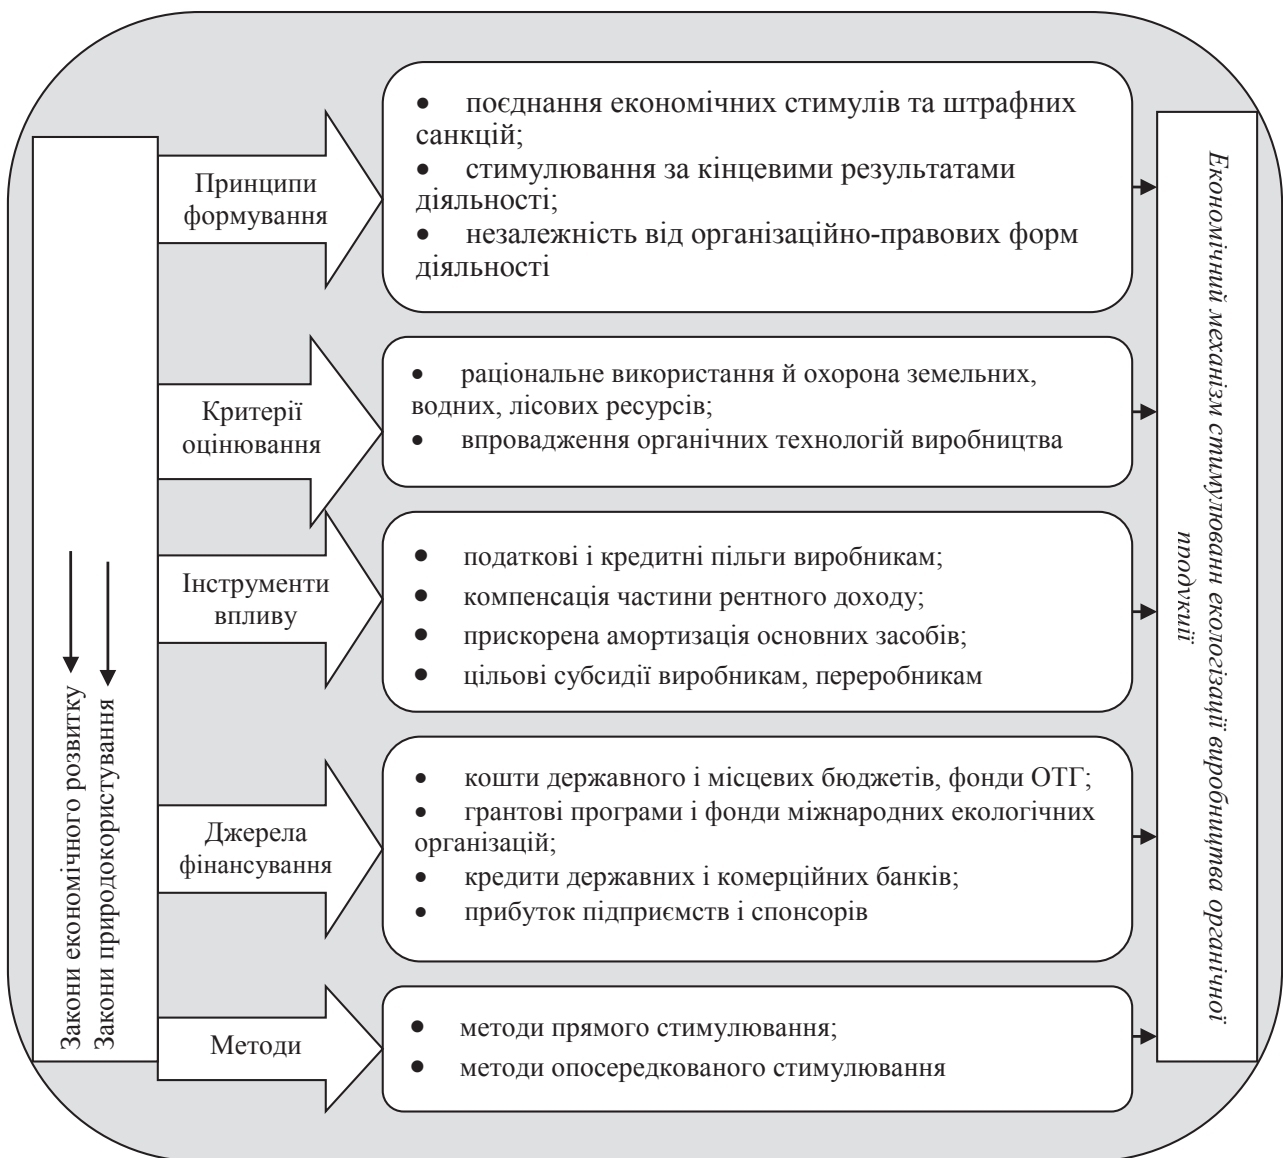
Закони економічного розвитку
Закони природокористування

Принципи формування

• поєднання економічних стимулів та штрафних санкцій;
• стимулювання за кінцевими результатами діяльності;
• незалежність від організаційно-правових форм діяльності

Критерії оцінювання

• раціональне використання й охорона земельних, водних, лісових ресурсів;
• впровадження органічних технологій виробництва

Інструменти впливу

• податкові і кредитні пільги виробникам;
• компенсація частини рентного доходу;
• прискорена амортизація основних засобів;
• цільові субсидії виробникам, переробникам

Джерела фінансування

• кошти державного і місцевих бюджетів, фонди ОТГ;
• грантові програми і фонди міжнародних екологічних організацій;
• кредити державних і комерційних банків;
• прибуток підприємств і спонсорів

Методи

• методи прямого стимулювання;
• методи опосередкованого стимулювання

Економічний механізм стимулювання екологізації виробництва органічної продукції